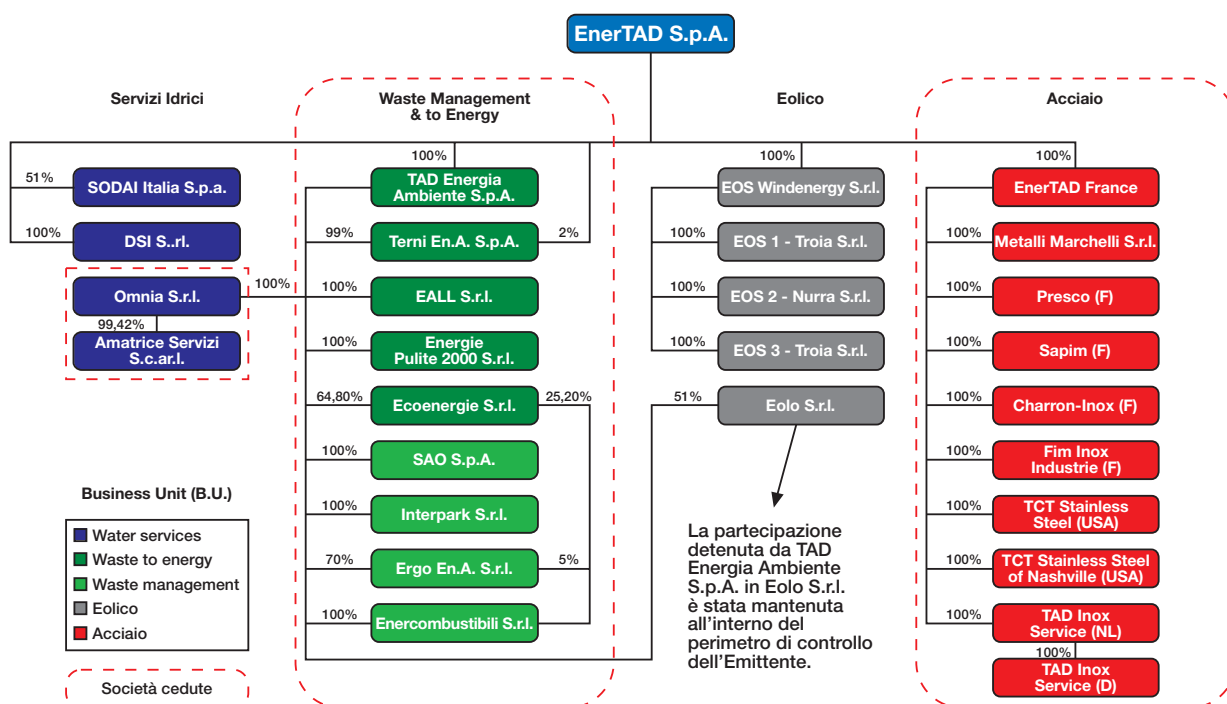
EnerTAD S.p.A.

Servizi Idrici

Waste Management & to Energy

Eolico

Acciaio

51%
SODAI Italia S.p.a.

100%
DSI S..rl.

Omnia S.r.l.
100%

99,42%
Amatrice Servizi S.c.ar.l.

100%
TAD Energia Ambiente S.p.A.

99%
Terni En.A. S.p.A.
2%

100%
EALL S.r.l.

100%
Energie Pulite 2000 S.r.l.

64,80%
Ecoenergie S.r.l.
25,20%

100%
SAO S.p.A.

100%
Interpark S.r.l.

70%
Ergo En.A. S.r.l.
5%

100%
Enercombustibili S.r.l.

100%
EOS Windenergy S.r.l.

100%
EOS 1 - Troia S.r.l.

100%
EOS 2 - Nurra S.r.l.

100%
EOS 3 - Troia S.r.l.

51%
Eolo S.r.l.

La partecipazione detenuta da TAD Energia Ambiente S.p.A. in Eolo S.r.l. è stata mantenuta all'interno del perimetro di controllo dell'Emittente.

100%
EnerTAD France

100%
Metalli Marchelli S.r.l.

100%
Presco (F)

100%
Sapim (F)

100%
Charron-Inox (F)

100%
Fim Inox Industrie (F)

100%
TCT Stainless Steel (USA)

100%
TCT Stainless Steel of Nashville (USA)

100%
TAD Inox Service (NL)

100%
TAD Inox Service (D)

Business Unit (B.U.)

Water services
Waste to energy
Waste management
Eolico
Acciaio

Società cedute